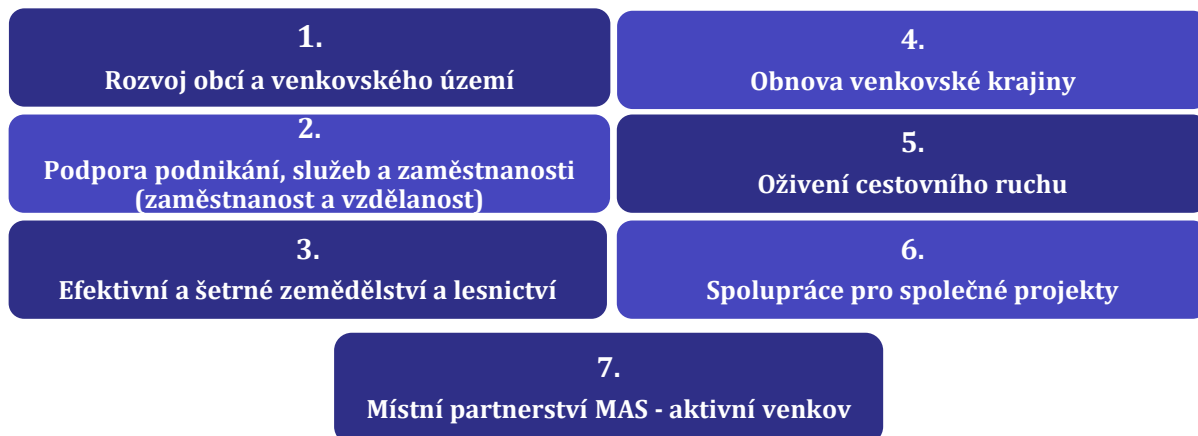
1.
Rozvoj obcí a venkovského území

4.
Obnova venkovské krajiny

2.
Podpora podnikání, služeb a zaměstnanosti (zaměstnanost a vzdělanost)

5.
Oživení cestovního ruchu

3.
Efektivní a šetrné zemědělství a lesnictví

6.
Spolupráce pro společné projekty

7.
Místní partnerství MAS - aktivní venkov